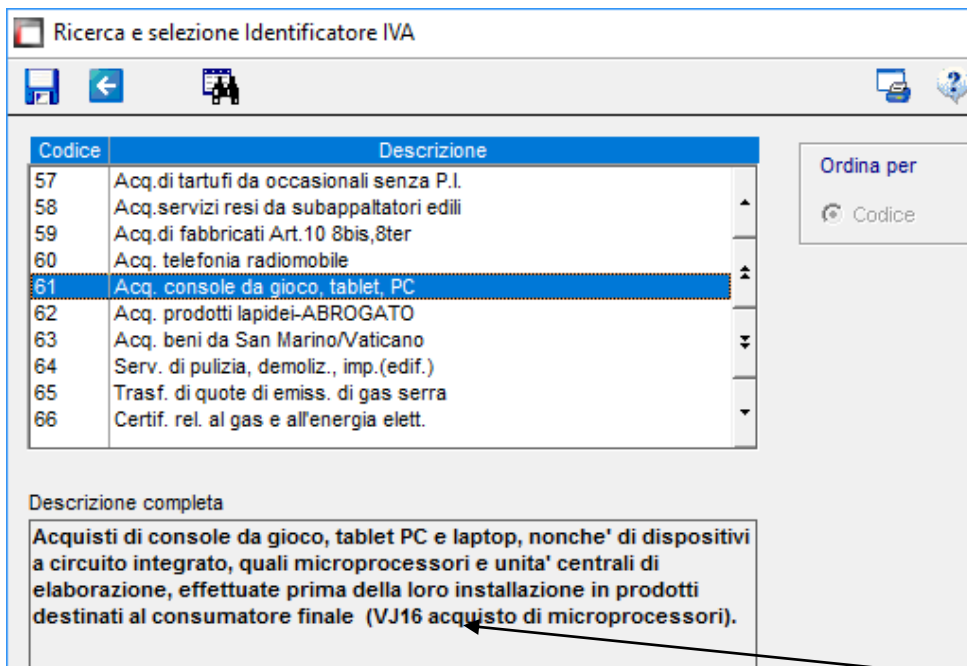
Ricerca e selezione Identificatore IVA

| Codice | Descrizione |
|---|---|
| 57 | Acq.di tartufi da occasionali senza P.I. |
| 58 | Acq.servizi resi da subappaltatori edili |
| 59 | Acq.di fabbricati Art.10 8bis,8ter |
| 60 | Acq. telefonia radiomobile |
| 61 | Acq. console da gioco, tablet, PC |
| 62 | Acq. prodotti lapidei-ABROGATO |
| 63 | Acq. beni da San Marino/Vaticano |
| 64 | Serv. di pulizia, demoliz., imp.(edif.) |
| 65 | Trasf. di quote di emiss. di gas serra |
| 66 | Certif. rel. al gas e all'energia elett. |

Ordina per

Codice

Descrizione completa

Acquisti di console da gioco, tablet PC e laptop, nonche' di dispositivi a circuito integrato, quali microprocessori e unita' centrali di elaborazione, effettuate prima della loro installazione in prodotti destinati al consumatore finale (VJ16 acquisto di microprocessori).